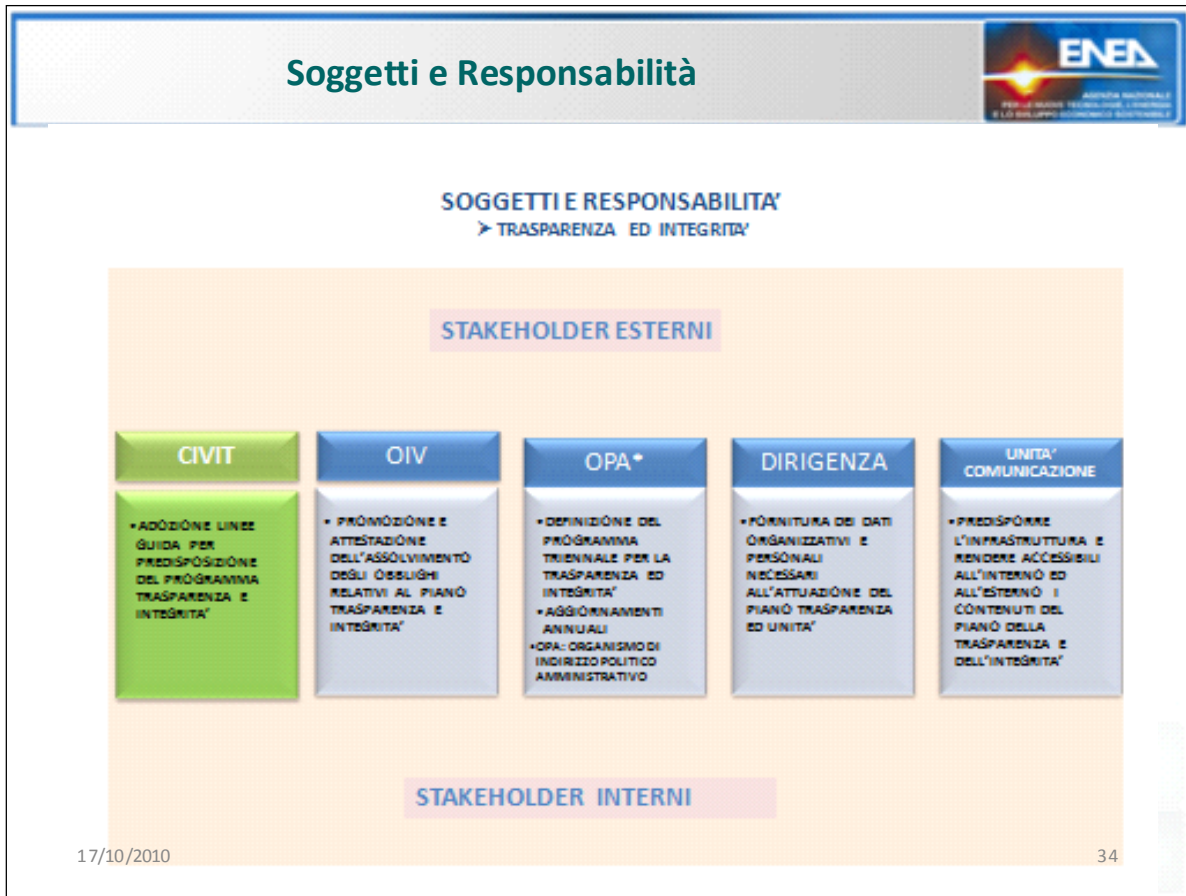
Soggetti e Responsabilità

ENEA
AGENZIA NAZIONALE PER LE NUOVE TECNOLOGIE, L'ENERGIA E LO SVILUPPO ECONOMICO SOSTENIBILE

SOGGETTI E RESPONSABILITA'
➤ TRASPARENZA ED INTEGRITA'

STAKEHOLDER ESTERNI

CIVIT

• ADOZIONE LINEE GUIDA PER PREDISPOSIZIONE DEL PROGRAMMA TRASPARENZA E INTEGRITA'

OIV

• PROMOZIONE E ATTESTAZIONE DELL'ASSOLVIMENTO DEGLI OBBLIGHI RELATIVI AL PIANO TRASPARENZA E INTEGRITA'

OPA*

• DEFINIZIONE DEL PROGRAMMA TRIENNALE PER LA TRASPARENZA ED INTEGRITA'
• AGGIORNAMENTI ANNUALI
• OPA: ORGANISMO DI INDIRIZZO POLITICO AMMINISTRATIVO

DIRIGENZA

• FORNITURA DEI DATI ORGANIZZATIVI E PERSONALI NECESSARI ALL'ATTUAZIONE DEL PIANO TRASPARENZA ED UNITA'

UNITA' COMUNICAZIONE

• PREDISPORRE L'INFRASTRUTTURA E RENDERE ACCESSIBILI ALL'INTERNO ED ALL'ESTERNO I CONTENUTI DEL PIANO DELLA TRASPARENZA E DELL'INTEGRITA'

STAKEHOLDER INTERNI

17/10/2010

34